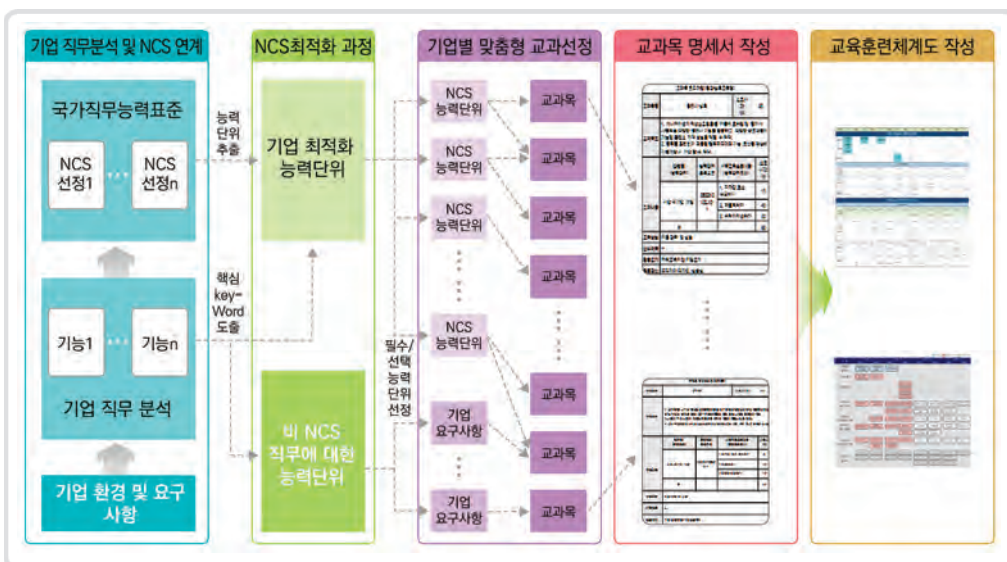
기업 직무분석 및 NCS 연계

국가직무능력표준

NCS 선정1

NCS 선정n

기능1

기능n

기업 직무 분석

기업 환경 및 요구 사항

능력 단위 추출

핵심 key-Word 도출

NCS최적화 과정

기업 최적화 능력단위

비 NCS 직무에 대한 능력단위

기업별 맞춤형 교과선정

NCS 능력단위

교과목

NCS 능력단위

교과목

NCS 능력단위

교과목

교과목

NCS 능력단위

필수/선택 능력 단위 선정

교과목

기업 요구사항

교과목

기업 요구사항

교과목

교과목 명세서 작성

교육훈련체계도 작성